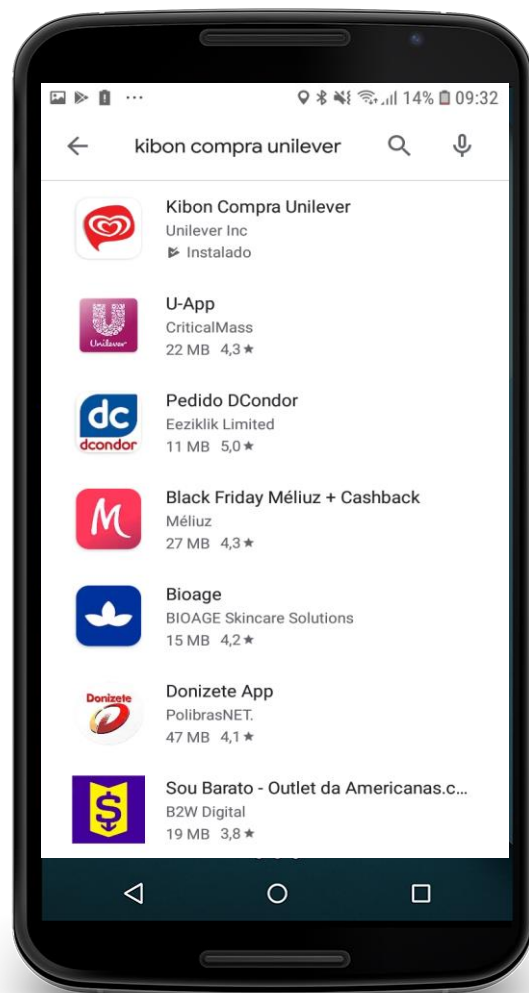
14% 09:32

kibon compra unilever

Kibon Compra Unilever
Unilever Inc
Instalado

U-App
CriticalMass
22 MB 4,3★

Unilever

Pedido DCondor
Eeziklik Limited
11 MB 5,0★

dc
dcondor

Black Friday Méliuz + Cashback
Méliuz
27 MB 4,3★

M

Bioage
BIOAGE Skincare Solutions
15 MB 4,2★

Donizete App
PolibrasNET.
47 MB 4,1★

Donizete

Sou Barato - Outlet da Americanas.c...
B2W Digital
19 MB 3,8★

$